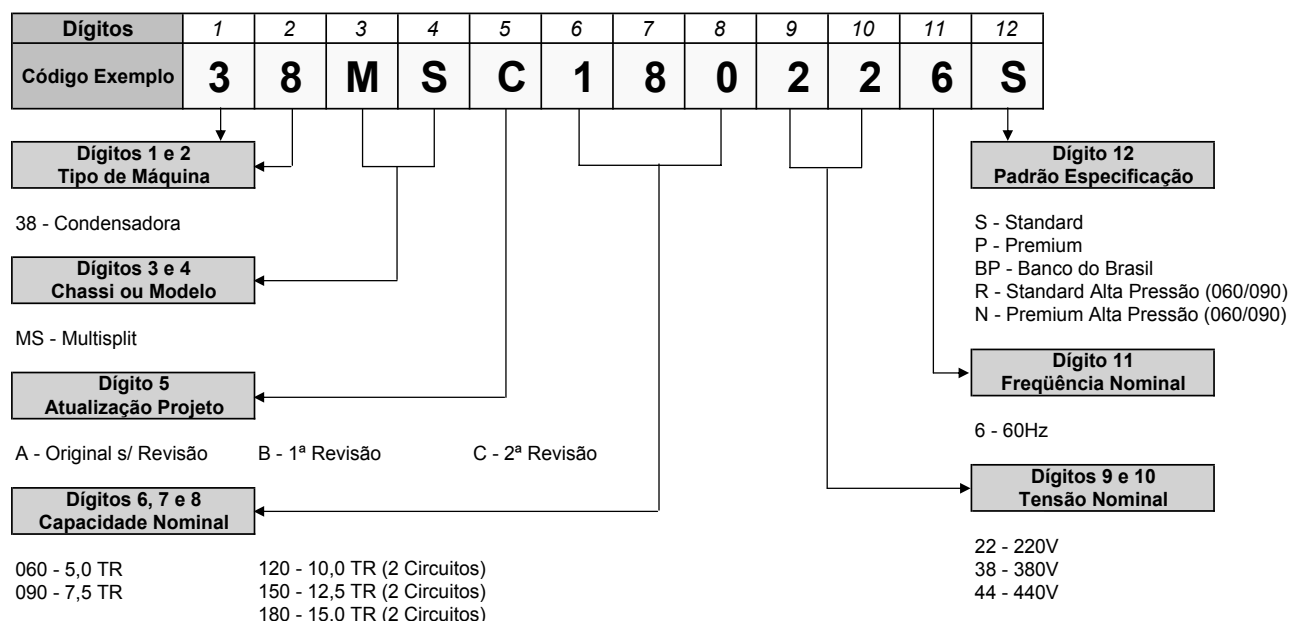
| Dígitos | 1 | 2 | 3 | 4 | 5 | 6 | 7 | 8 | 9 | 10 | 11 | 12 |
|---|---|---|---|---|---|---|---|---|---|---|---|---|
| Código Exemplo | 3 | 8 | M | S | C | 1 | 8 | 0 | 2 | 2 | 6 | S |

Dígitos 1 e 2
Tipo de Máquina

38 - Condensadora

Dígitos 3 e 4
Chassi ou Modelo

MS - Multisplit

Dígito 5
Atualização Projeto

A - Original s/ Revisão B - 1ª Revisão C - 2ª Revisão

Dígitos 6, 7 e 8
Capacidade Nominal

060 - 5,0 TR
090 - 7,5 TR

120 - 10,0 TR (2 Circuitos)
150 - 12,5 TR (2 Circuitos)
180 - 15,0 TR (2 Circuitos)

Dígito 12
Padrão Especificação

S - Standard
P - Premium
BP - Banco do Brasil
R - Standard Alta Pressão (060/090)
N - Premium Alta Pressão (060/090)

Dígito 11
Freqüência Nominal

6 - 60Hz

Dígitos 9 e 10
Tensão Nominal

22 - 220V
38 - 380V
44 - 440V